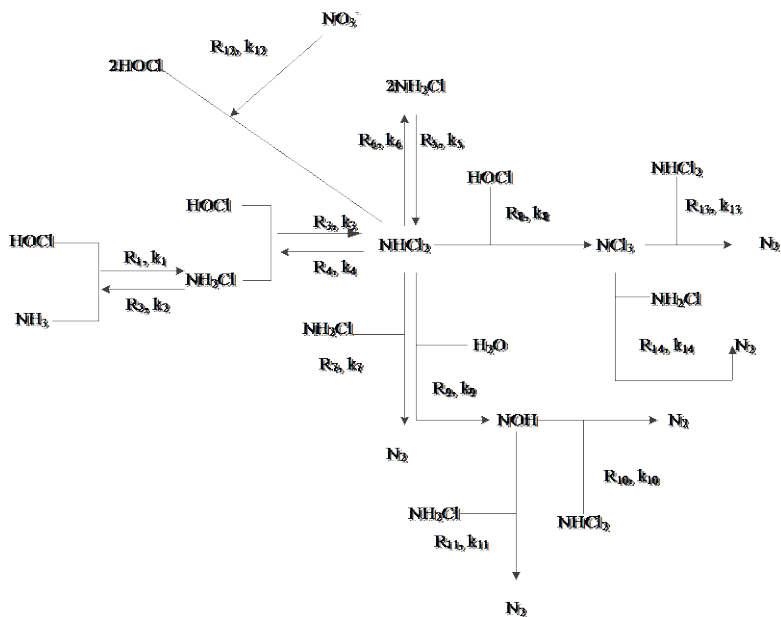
$NO_3^-$

$R_{12}$, $k_{12}$

2HOCl

$2NH_2Cl$

$R_6$, $k_6$

$R_5$, $k_5$

HOCl

$NHCl_2$

$R_8$, $k_8$

$R_{13}$, $k_{13}$

HOCl

$R_3$, $k_3$

HOCl

$R_1$, $k_1$

$NH_2Cl$

$NHCl_2$

$NCl_3$

$N_2$

$R_4$, $k_4$

$R_2$, $k_2$

$NH_3$

$NH_2Cl$

$NH_2Cl$

$H_2O$

$R_{14}$, $k_{14}$

$N_2$

$R_7$, $k_7$

$R_9$, $k_9$

NOH

$N_2$

$N_2$

$R_{10}$, $k_{10}$

$NH_2Cl$

$NHCl_2$

$R_{11}$, $k_{11}$

$N_2$